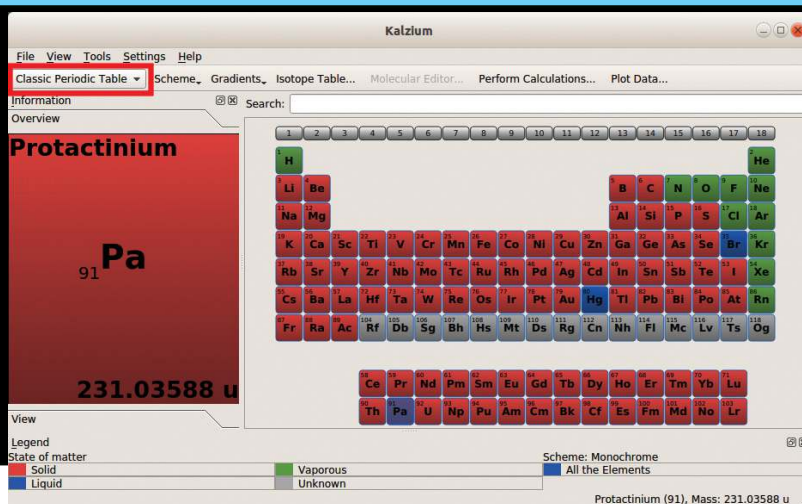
Kalzium

File View Tools Settings Help

Classic Periodic Table Scheme Gradients Isotope Table... Molecular Editor... Perform Calculations... Plot Data...

Information

Overview

Protactinium

$_{91}$Pa

231.03588 u

View

Search:

1 2 3 4 5 6 7 8 9 10 11 12 13 14 15 16 17 18

H He
Li Be B C N O F Ne
Na Mg Al Si P S Cl Ar
K Ca Sc Ti V Cr Mn Fe Co Ni Cu Zn Ga Ge As Se Br Kr
Rb Sr Y Zr Nb Mo Tc Ru Rh Pd Ag Cd In Sn Sb Te I Xe
Cs Ba La Hf Ta W Re Os Ir Pt Au Hg Tl Pb Bi Po At Rn
Fr Ra Ac Rf Db Sg Bh Hs Mt Ds Rg Cn Nh Fl Mc Lv Ts Og

Ce Pr Nd Pm Sm Eu Gd Tb Dy Ho Er Tm Yb Lu
Th Pa U Np Pu Am Cm Bk Cf Es Fm Md No Lr

Legend
State of matter
Solid
Liquid
Vaporous
Unknown
Scheme: Monochrome
All the Elements

Protactinium (91), Mass: 231.03588 u